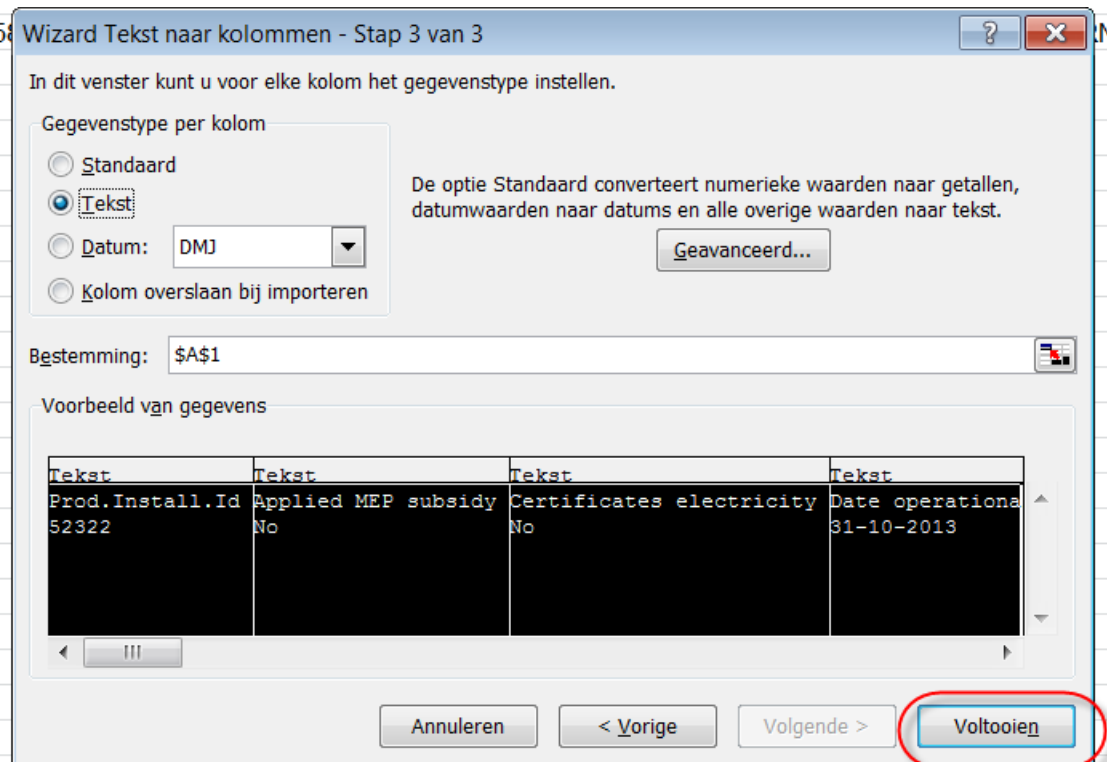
Wizard Tekst naar kolommen - Stap 3 van 3

?

In dit venster kunt u voor elke kolom het gegevenstype instellen.

Gegevenstype per kolom

Standaard

Tekst

Datum: DMJ

Kolom overslaan bij importeren

De optie Standaard converteert numerieke waarden naar getallen, datumwaarden naar datums en alle overige waarden naar tekst.

Geavanceerd...

Bestemming: $A$1

Voorbeeld van gegevens

| Tekst | Tekst | Tekst | Tekst |
|---|---|---|---|
| Prod.Install.Id | Applied MEP subsidy | Certificates electricity | Date operationa |
| 52322 | No | No | 31-10-2013 |

Annuleren

< Vorige

Volgende >

Voltooien